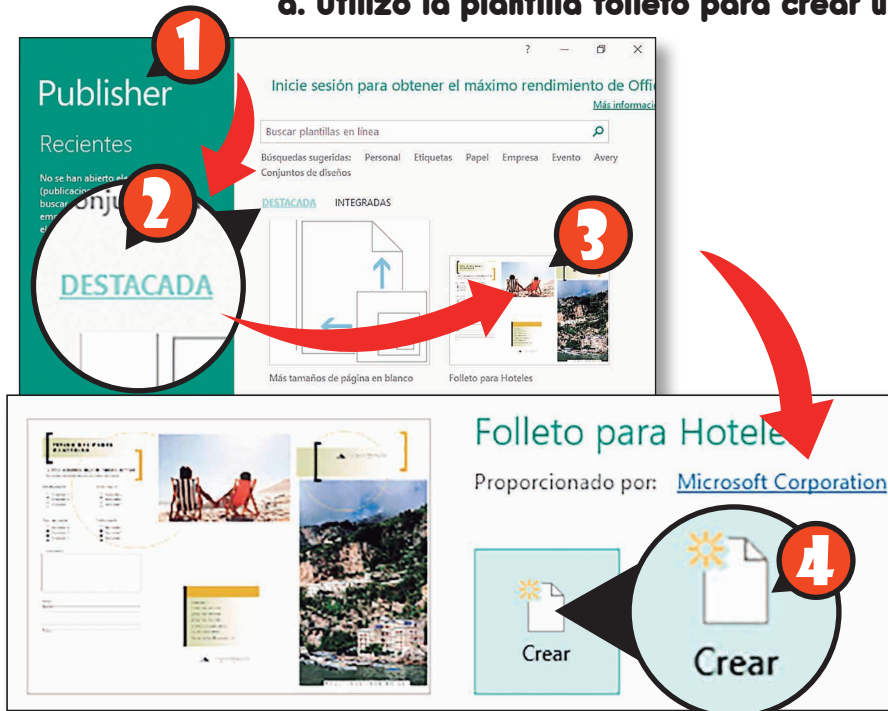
a. Utilizo la plantilla folleto para crear u

1

Publisher

Recientes

No se han abierto el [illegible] (publicacio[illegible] buscar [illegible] em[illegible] el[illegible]

2

DESTACADA

? – ☐ ✕

Inicie sesión para obtener el máximo rendimiento de Offi

Más informació

Buscar plantillas en línea

Búsquedas sugeridas: Personal Etiquetas Papel Empresa Evento Avery Conjuntos de diseños

DESTACADA INTEGRADAS

3

Más tamaños de página en blanco

Folleto para Hoteles

Folleto para Hotele

Proporcionado por: Microsoft Corporation

Crear

4

Crear